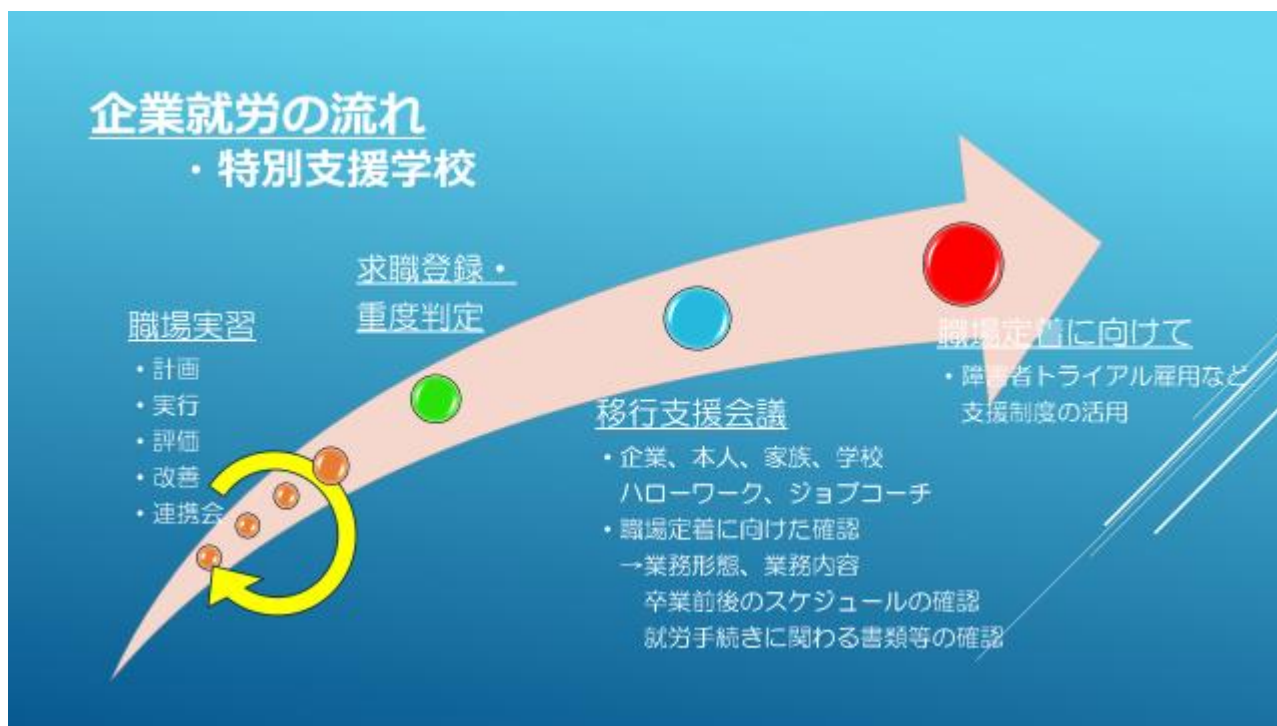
企業就労の流れ
・特別支援学校

職場実習
・計画
・実行
・評価
・改善
・連携会

求職登録・
重度判定

移行支援会議
・企業、本人、家族、学校
ハローワーク、ジョブコーチ
・職場定着に向けた確認
→業務形態、業務内容
卒業前後のスケジュールの確認
就労手続きに関わる書類等の確認

職場定着に向けて
・障害者トライアル雇用など
支援制度の活用